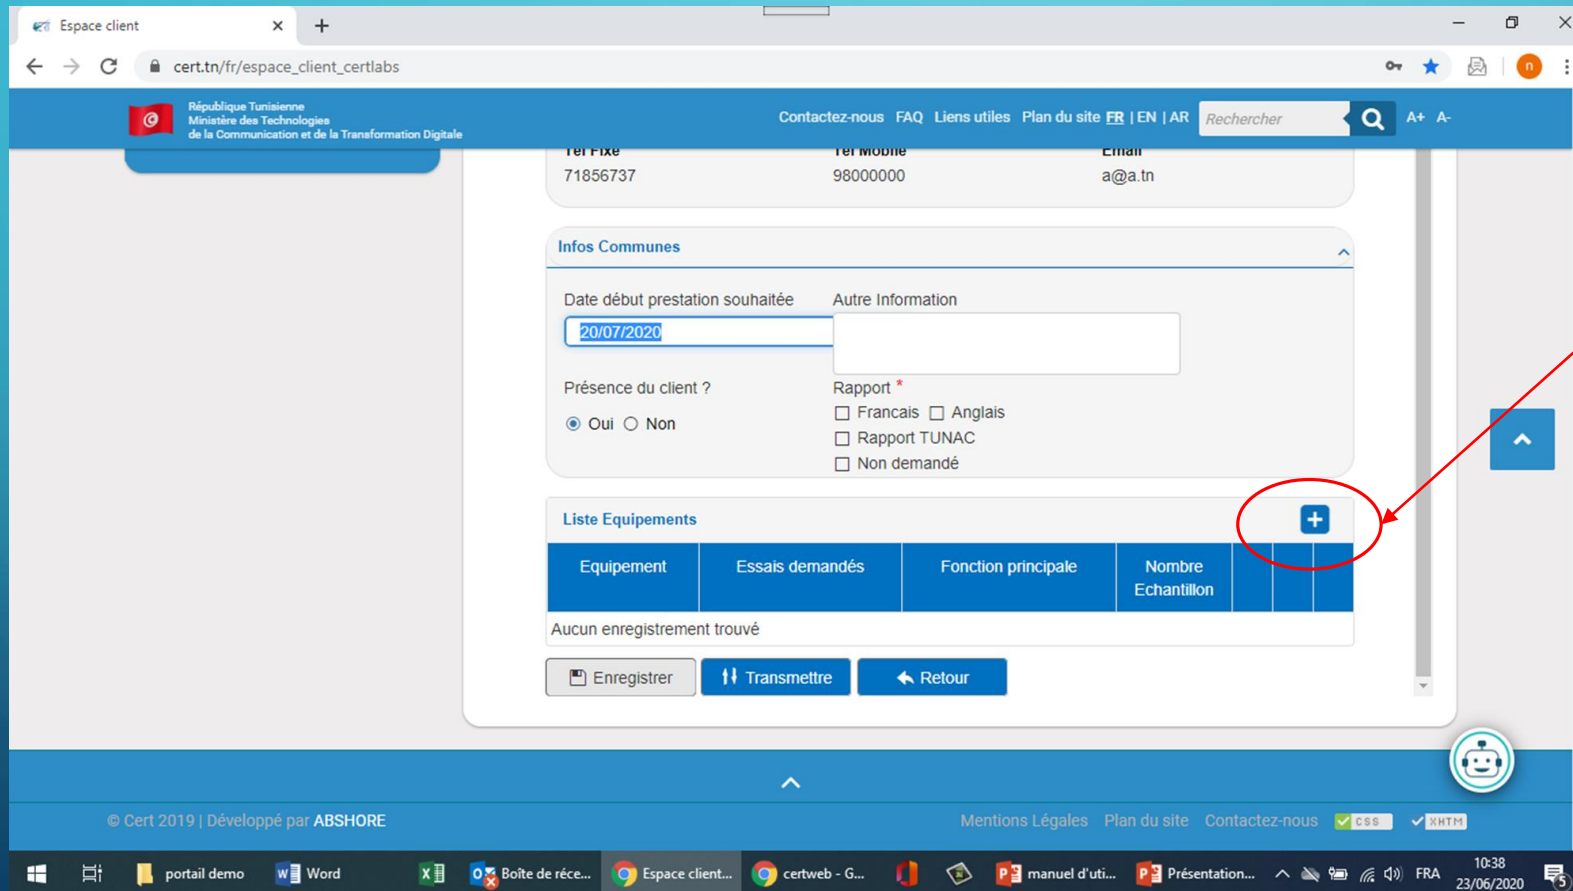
Espace client

cert.tn/fr/espace_client_certlabs

République Tunisienne
Ministère des Technologies
de la Communication et de la Transformation Digitale

Contactez-nous FAQ Liens utiles Plan du site FR | EN | AR Rechercher A+ A-

Tel Fixe
71856737

Tel Mobile
98000000

Email
a@a.tn

Infos Communes

Date début prestation souhaitée
20/07/2020

Autre Information

Présence du client ?
Oui Non

Rapport *
Francais Anglais
Rapport TUNAC
Non demandé

Liste Equipements

| Equipement | Essais demandés | Fonction principale | Nombre Echantillon | | | |
|---|---|---|---|---|---|---|

Aucun enregistrement trouvé

Enregistrer Transmettre Retour

© Cert 2019 | Développé par ABSHORE

Mentions Légales Plan du site Contactez-nous CSS XHTML

portail demo Word Boîte de réce... Espace client... certweb - G... manuel d'uti... Présentation... FRA 10:38 23/06/2020